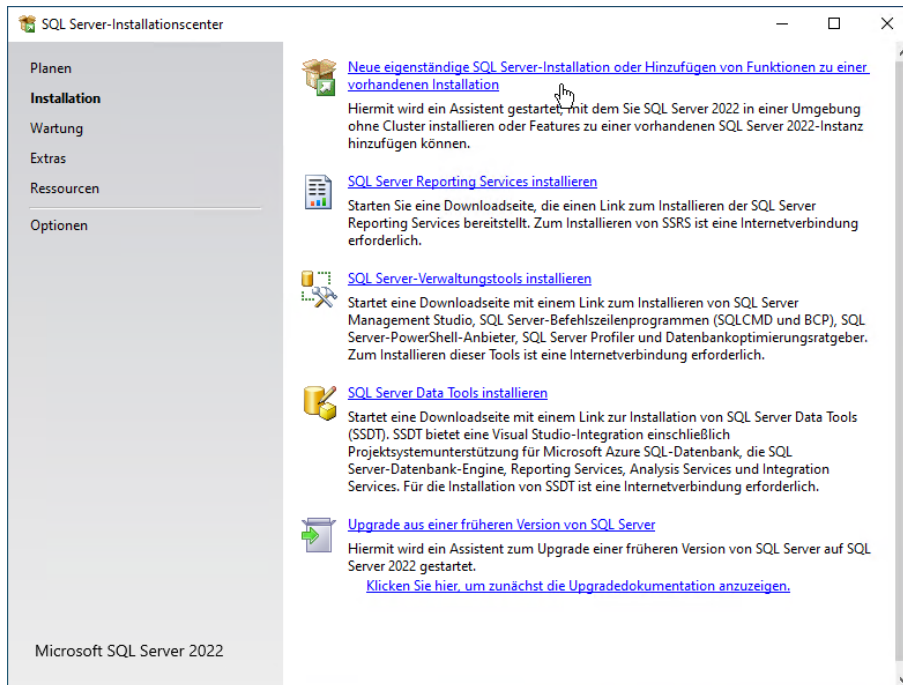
SQL Server-Installationscenter

Planen
Installation
Wartung
Extras
Ressourcen
Optionen

Microsoft SQL Server 2022

Neue eigenständige SQL Server-Installation oder Hinzufügen von Funktionen zu einer vorhandenen Installation
Hiermit wird ein Assistent gestartet, mit dem Sie SQL Server 2022 in einer Umgebung ohne Cluster installieren oder Features zu einer vorhandenen SQL Server 2022-Instanz hinzufügen können.

SQL Server Reporting Services installieren
Starten Sie eine Downloadseite, die einen Link zum Installieren der SQL Server Reporting Services bereitstellt. Zum Installieren von SSRS ist eine Internetverbindung erforderlich.

SQL Server-Verwaltungstools installieren
Startet eine Downloadseite mit einem Link zum Installieren von SQL Server Management Studio, SQL Server-Befehlszeilenprogrammen (SQLCMD und BCP), SQL Server-PowerShell-Anbieter, SQL Server Profiler und Datenbankoptimierungsratgeber. Zum Installieren dieser Tools ist eine Internetverbindung erforderlich.

SQL Server Data Tools installieren
Startet eine Downloadseite mit einem Link zur Installation von SQL Server Data Tools (SSDT). SSDT bietet eine Visual Studio-Integration einschließlich Projektsystemunterstützung für Microsoft Azure SQL-Datenbank, die SQL Server-Datenbank-Engine, Reporting Services, Analysis Services und Integration Services. Für die Installation von SSDT ist eine Internetverbindung erforderlich.

Upgrade aus einer früheren Version von SQL Server
Hiermit wird ein Assistent zum Upgrade einer früheren Version von SQL Server auf SQL Server 2022 gestartet.
Klicken Sie hier, um zunächst die Upgradedokumentation anzuzeigen.